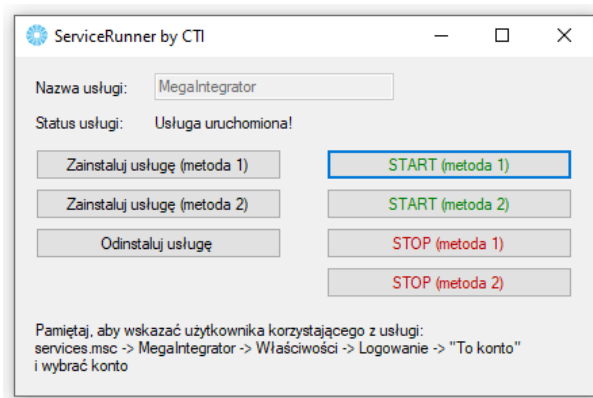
ServiceRunner by CTI

Nazwa usługi: MegaIntegrator

Status usługi: Usługa uruchomiona!

Zainstaluj usługę (metoda 1)

START (metoda 1)

Zainstaluj usługę (metoda 2)

START (metoda 2)

Odinstaluj usługę

STOP (metoda 1)

STOP (metoda 2)

Pamiętaj, aby wskazać użytkownika korzystającego z usługi: services.msc -> MegaIntegrator -> Właściwości -> Logowanie -> "To konto" i wybrać konto